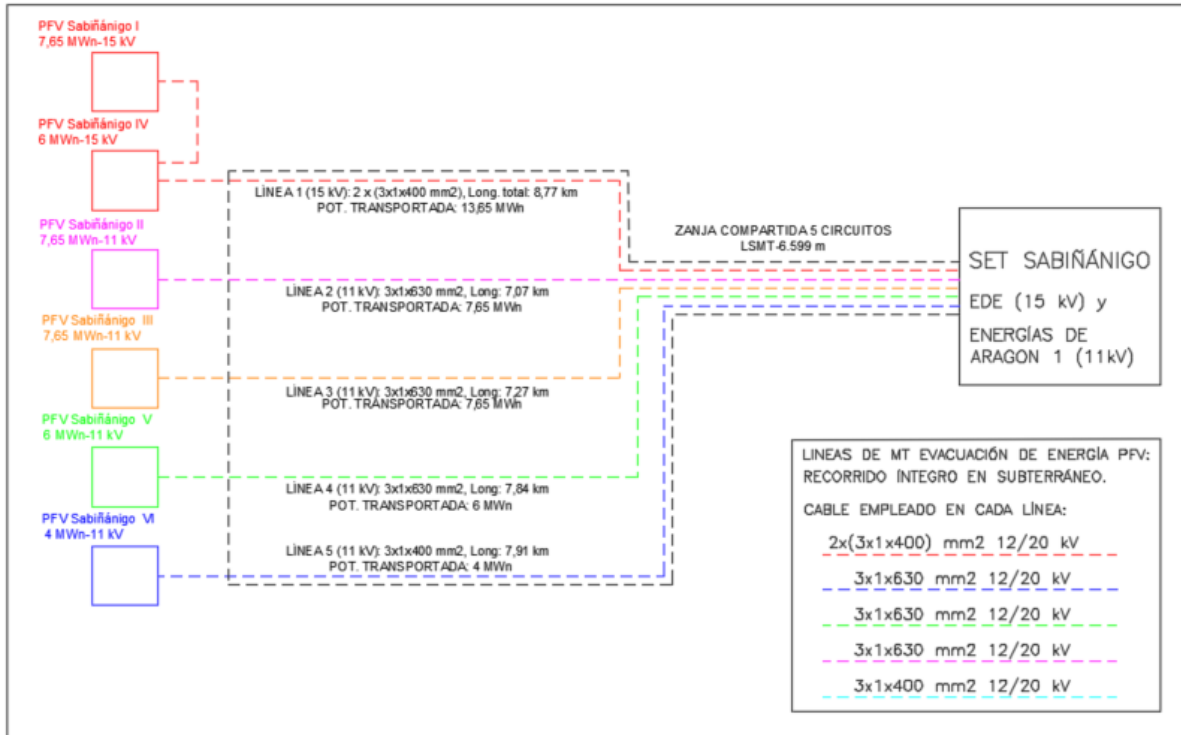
PFV Sabiñánigo I
7,65 MWn-15 kV

PFV Sabiñánigo IV
6 MWn-15 kV

PFV Sabiñánigo II
7,65 MWn-11 kV

PFV Sabiñánigo III
7,65 MWn-11 kV

PFV Sabiñánigo V
6 MWn-11 kV

PFV Sabiñánigo VI
4 MWn-11 kV

LÍNEA 1 (15 kV): 2 x (3x1x400 mm2), Long. total: 8,77 km
POT. TRANSPORTADA: 13,65 MWn

ZANJA COMPARTIDA 5 CIRCUITOS
LSMT-6.599 m

LÍNEA 2 (11 kV): 3x1x630 mm2, Long: 7,07 km
POT. TRANSPORTADA: 7,65 MWn

LÍNEA 3 (11 kV): 3x1x630 mm2, Long: 7,27 km
POT. TRANSPORTADA: 7,65 MWn

LÍNEA 4 (11 kV): 3x1x630 mm2, Long: 7,84 km
POT. TRANSPORTADA: 6 MWn

LÍNEA 5 (11 kV): 3x1x400 mm2, Long: 7,91 km
POT. TRANSPORTADA: 4 MWn

SET SABIÑÁNIGO
EDE (15 kV) y
ENERGÍAS DE ARAGON 1 (11kV)

LINEAS DE MT EVACUACIÓN DE ENERGÍA PFV:
RECORRIDO ÍNTEGRO EN SUBTERRÁNEO.

CABLE EMPLEADO EN CADA LÍNEA:
2x(3x1x400) mm2 12/20 kV
3x1x630 mm2 12/20 kV
3x1x630 mm2 12/20 kV
3x1x630 mm2 12/20 kV
3x1x400 mm2 12/20 kV